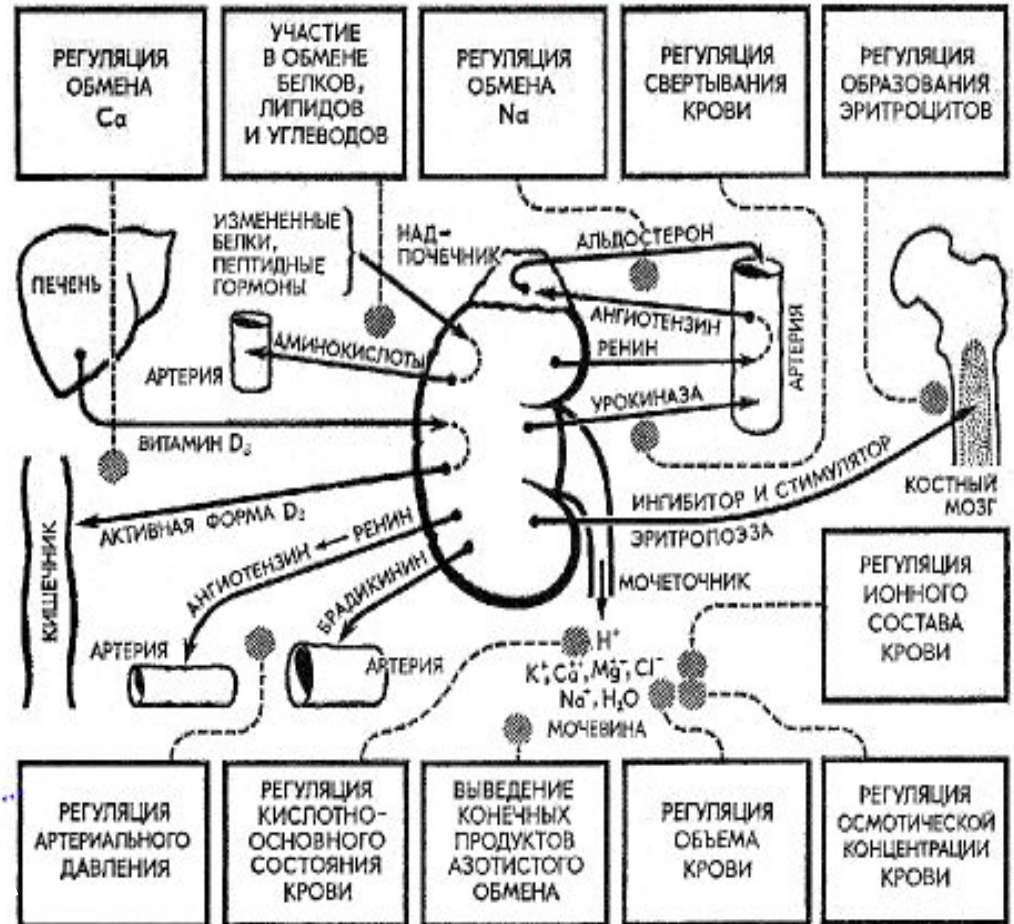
РЕГУЛЯЦИЯ ОБМЕНА Ca

УЧАСТИЕ В ОБМЕНЕ БЕЛКОВ, ЛИПИДОВ И УГЛЕВОДОВ

РЕГУЛЯЦИЯ ОБМЕНА Na

РЕГУЛЯЦИЯ СВЕРТЫВАНИЯ КРОВИ

РЕГУЛЯЦИЯ ОБРАЗОВАНИЯ ЭРИТРОЦИТОВ

ИЗМЕНЕННЫЕ БЕЛКИ, ПЕПТИДНЫЕ ГОРМОНЫ

НАДПОЧЕЧНИК

АЛЬДОСТЕРОН

ПЕЧЕНЬ

АНГИОТЕНЗИН

АРТЕРИЯ

АМИНОКИСЛОТЫ

РЕНИН

АРТЕРИЯ

УРОКИНАЗА

ВИТАМИН $D_3$

ИНГИБИТОР И СТИМУЛЯТОР

КОСТНЫЙ МОЗГ

КИШЕЧНИК

АКТИВНАЯ ФОРМА $D_3$

ЭРИТРОПОЭЗА

АНГИОТЕНЗИН ← РЕНИН

БРАДИКИНИН

МОЧЕТОЧНИК

РЕГУЛЯЦИЯ ИОННОГО СОСТАВА КРОВИ

АРТЕРИЯ

АРТЕРИЯ

$H^+$

$K^+, Ca^{++}, Mg^{++}, Cl^-$

$Na^+, H_2O$

МОЧЕВИНА

РЕГУЛЯЦИЯ АРТЕРИАЛЬНОГО ДАВЛЕНИЯ

РЕГУЛЯЦИЯ КИСЛОТНО-ОСНОВНОГО СОСТОЯНИЯ КРОВИ

ВЫВЕДЕНИЕ КОНЕЧНЫХ ПРОДУКТОВ АЗОТИСТОГО ОБМЕНА

РЕГУЛЯЦИЯ ОБЪЕМА КРОВИ

РЕГУЛЯЦИЯ ОСМОТИЧЕСКОЙ КОНЦЕНТРАЦИИ КРОВИ